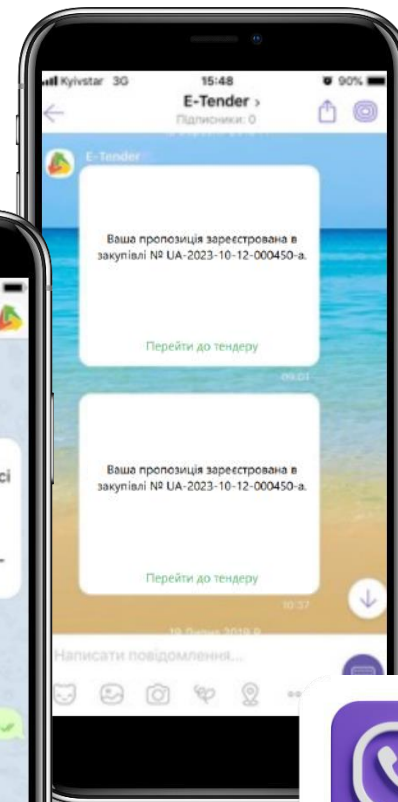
Kyivstar 3G
15:48
90%
E-Tender >
Підписники: 0

E-Tender

Ваша пропозиція зареєстрована в закупівлі № UA-2023-10-12-000450-a.

Перейти до тендеру

09:01

Ваша пропозиція зареєстрована в закупівлі № UA-2023-10-12-000450-a.

Перейти до тендеру

10:37

Написати повідомлення...